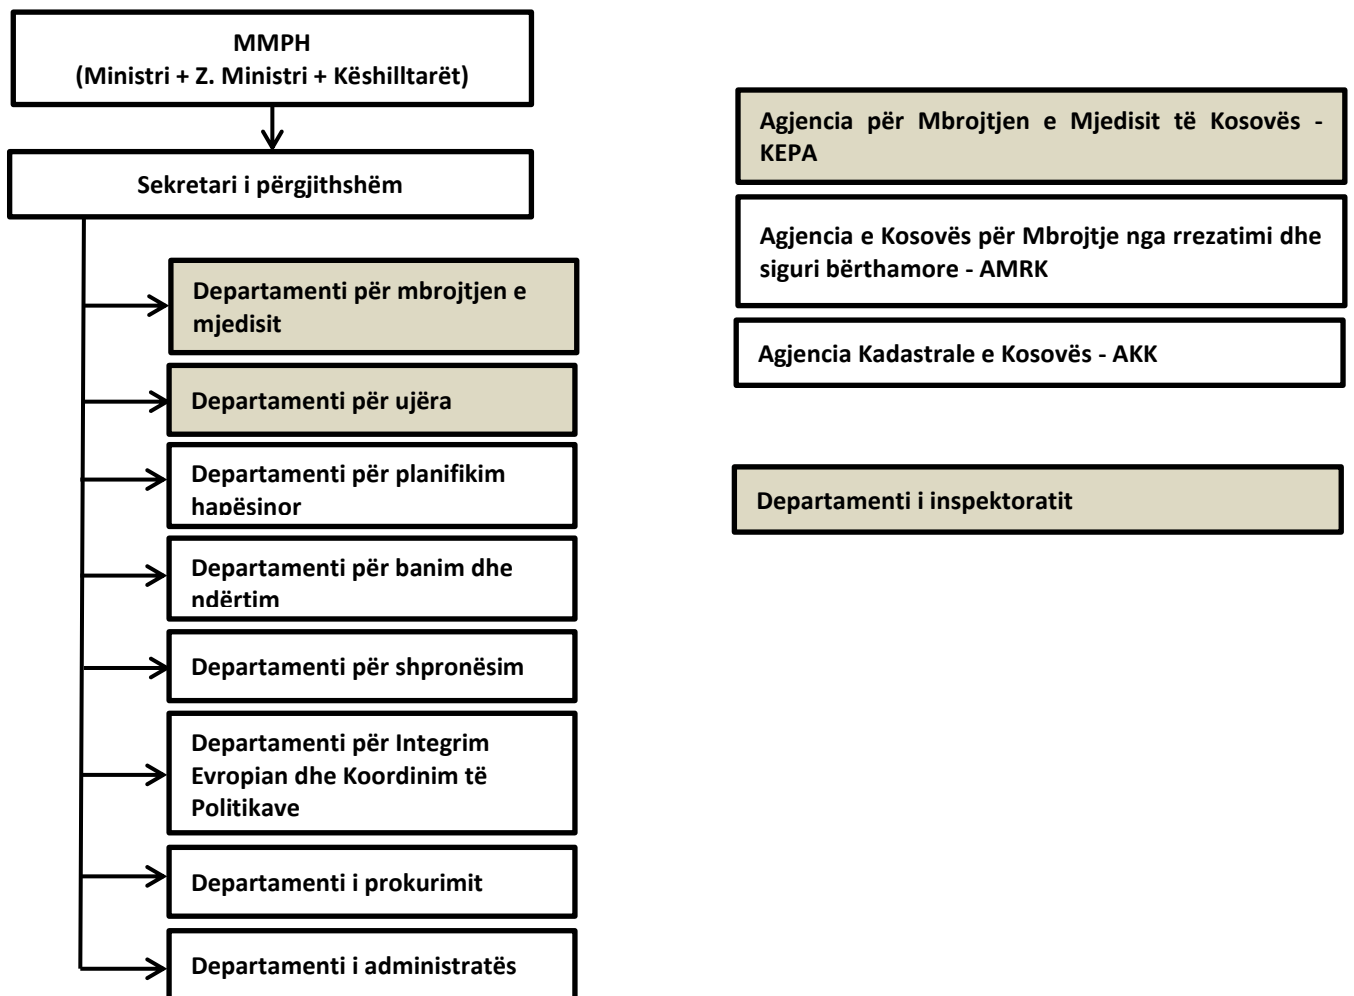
MMPH
(Ministri + Z. Ministri + Këshilltarët)

Sekretari i përgjithshëm

Departamenti për mbrojtjen e mjedisit

Departamenti për ujëra

Departamenti për planifikim hapësinor

Departamenti për banim dhe ndërtim

Departamenti për shpronësim

Departamenti për Integrim Evropian dhe Koordinim të Politikave

Departamenti i prokurimit

Departamenti i administratës

Agjencia për Mbrojtjen e Mjedisit të Kosovës - KEPA

Agjencia e Kosovës për Mbrojtje nga rrezatimi dhe siguri bërthamore - AMRK

Agjencia Kadastrale e Kosovës - AKK

Departamenti i inspektoratit